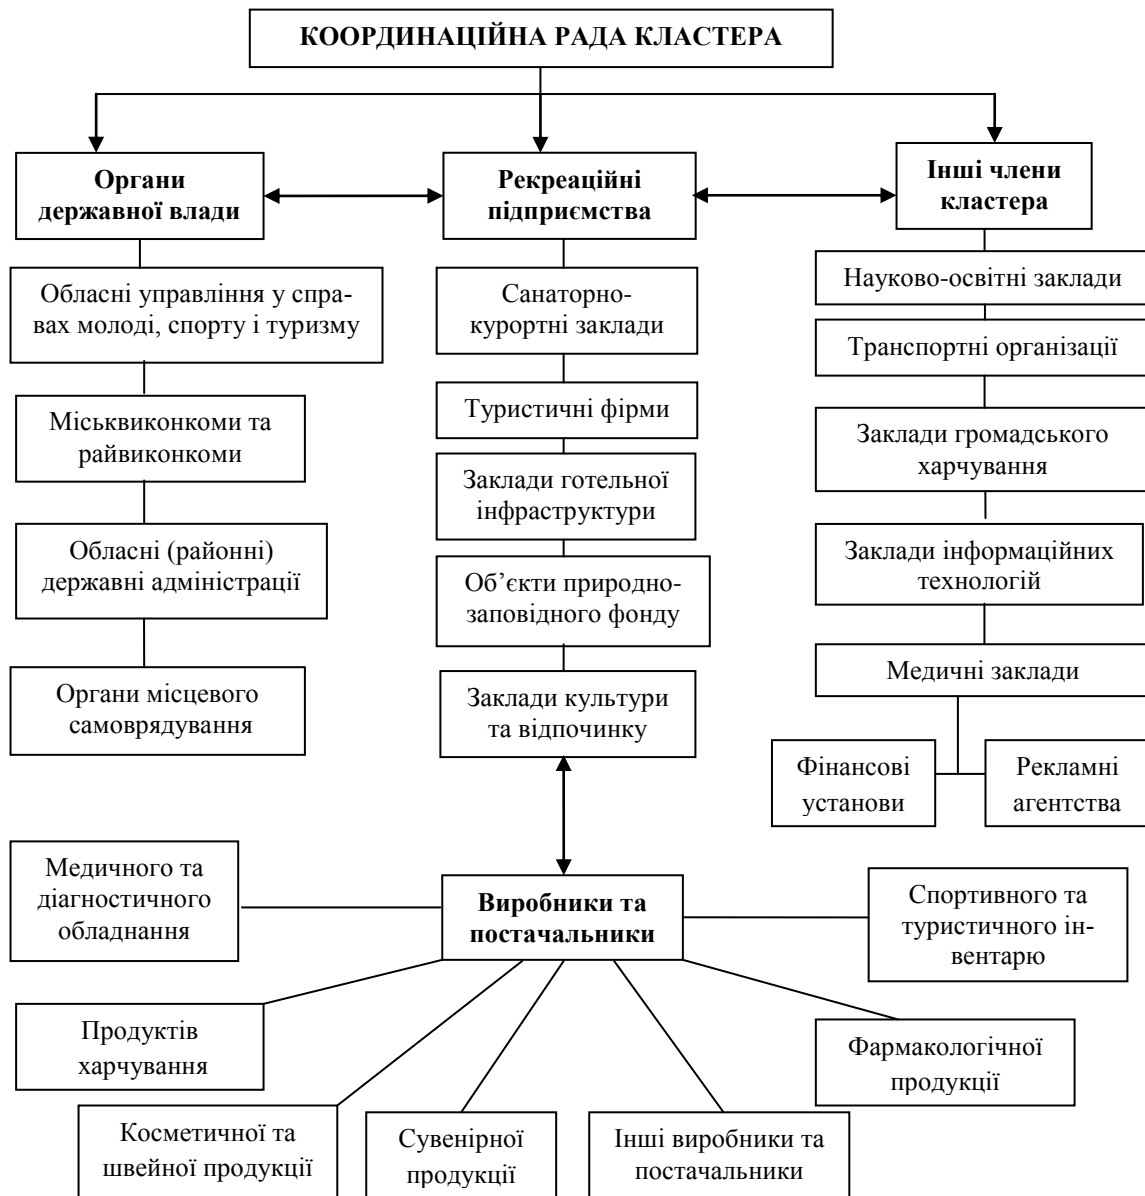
КООРДИНАЦІЙНА РАДА КЛАСТЕРА

Органи державної влади

Рекреаційні підприємства

Інші члени кластера

Обласні управління у справах молоді, спорту і туризму

Міськвиконкоми та райвиконкоми

Обласні (районні) державні адміністрації

Органи місцевого самоврядування

Санаторно-курортні заклади

Туристичні фірми

Заклади готельної інфраструктури

Об'єкти природно-заповідного фонду

Заклади культури та відпочинку

Науково-освітні заклади

Транспортні організації

Заклади громадського харчування

Заклади інформаційних технологій

Медичні заклади

Фінансові установи

Рекламні агентства

Медичного та діагностичного обладнання

Виробники та постачальники

Спортивного та туристичного інвентарю

Продуктів харчування

Фармакологічної продукції

Косметичної та швейної продукції

Сувенірної продукції

Інші виробники та постачальники